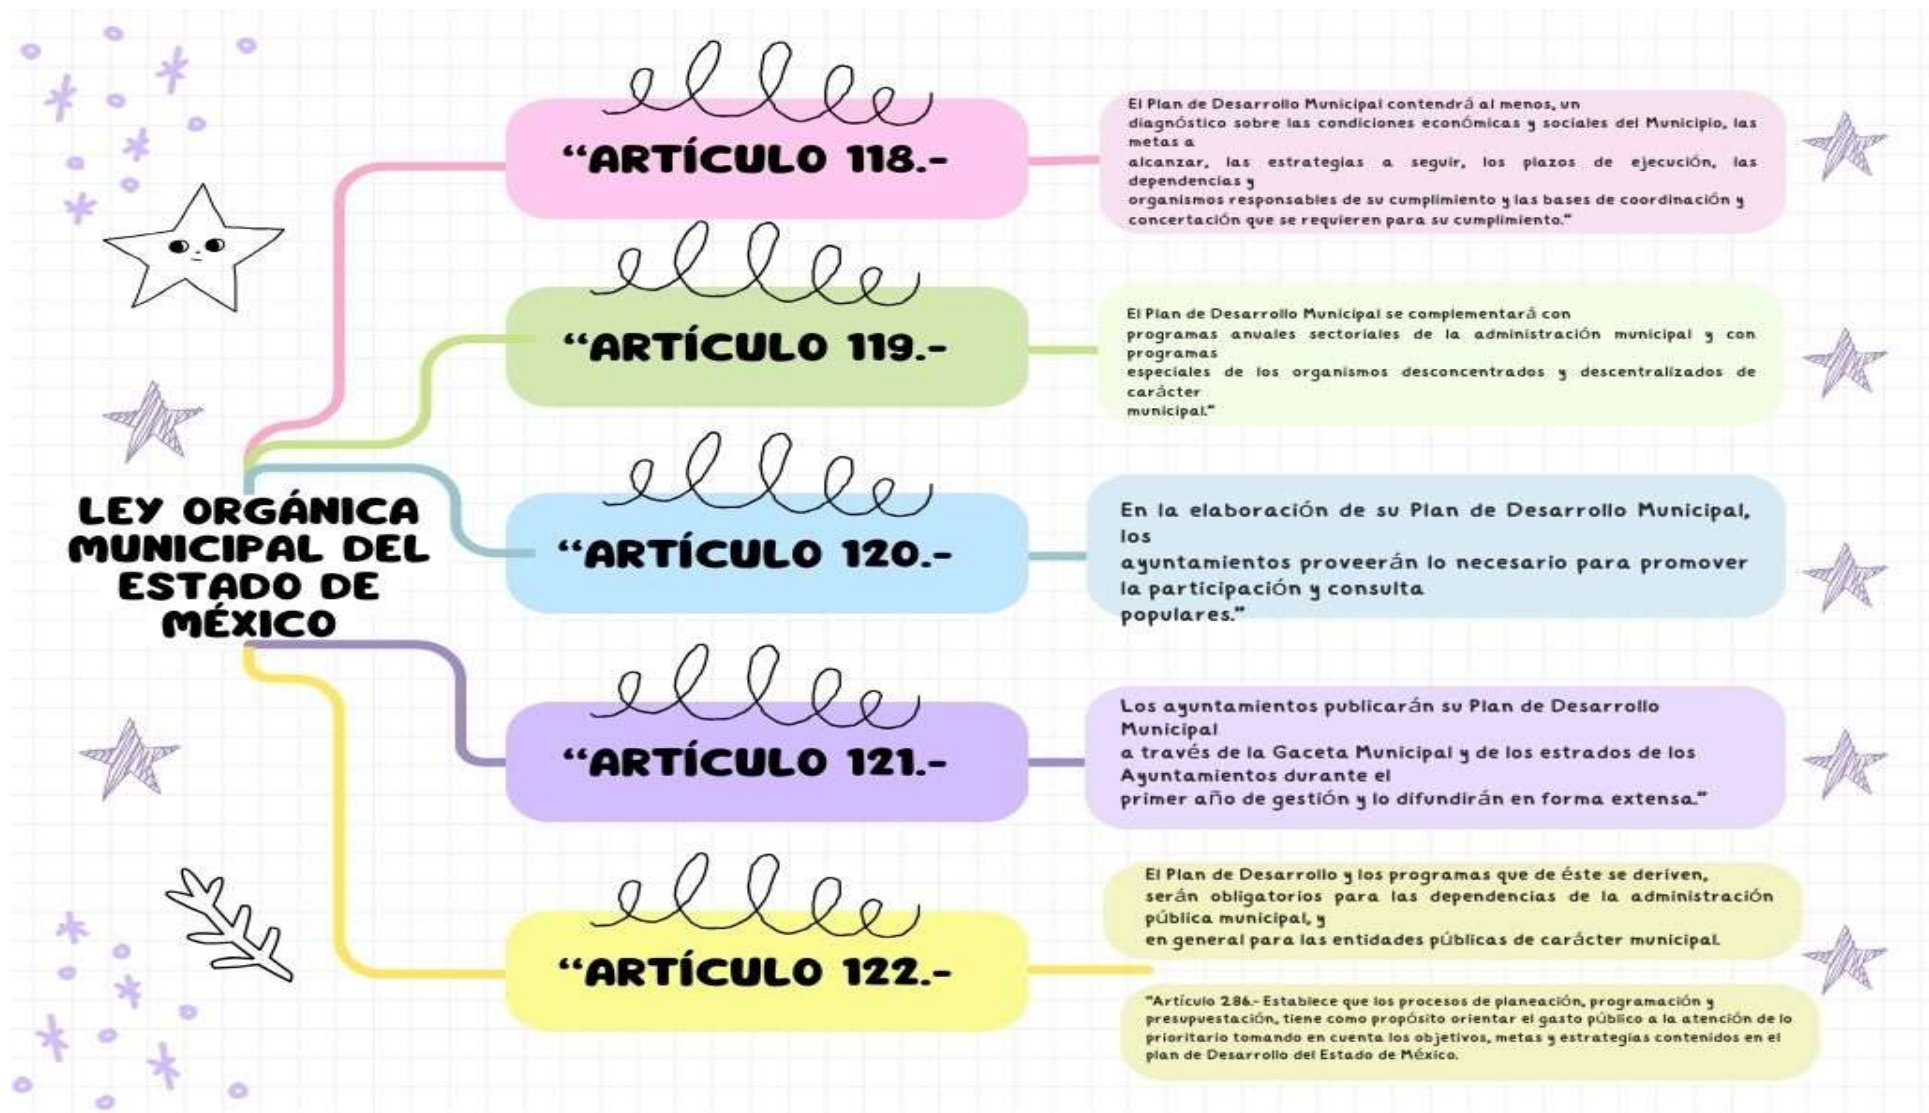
LEY ORGÁNICA MUNICIPAL DEL ESTADO DE MÉXICO

“ARTÍCULO 118.-

El Plan de Desarrollo Municipal contendrá al menos, un diagnóstico sobre las condiciones económicas y sociales del Municipio, las metas a alcanzar, las estrategias a seguir, los plazos de ejecución, las dependencias y organismos responsables de su cumplimiento y las bases de coordinación y concertación que se requieren para su cumplimiento.”

“ARTÍCULO 119.-

El Plan de Desarrollo Municipal se complementará con programas anuales sectoriales de la administración municipal y con programas especiales de los organismos desconcentrados y descentralizados de carácter municipal.”

“ARTÍCULO 120.-

En la elaboración de su Plan de Desarrollo Municipal, los ayuntamientos proveerán lo necesario para promover la participación y consulta populares.”

“ARTÍCULO 121.-

Los ayuntamientos publicarán su Plan de Desarrollo Municipal a través de la Gaceta Municipal y de los estrados de los Ayuntamientos durante el primer año de gestión y lo difundirán en forma extensa.”

“ARTÍCULO 122.-

El Plan de Desarrollo y los programas que de éste se deriven, serán obligatorios para las dependencias de la administración pública municipal, y en general para las entidades públicas de carácter municipal.

"Artículo 286.- Establece que los procesos de planeación, programación y presupuestación, tiene como propósito orientar el gasto público a la atención de lo prioritario tomando en cuenta los objetivos, metas y estrategias contenidos en el plan de Desarrollo del Estado de México.